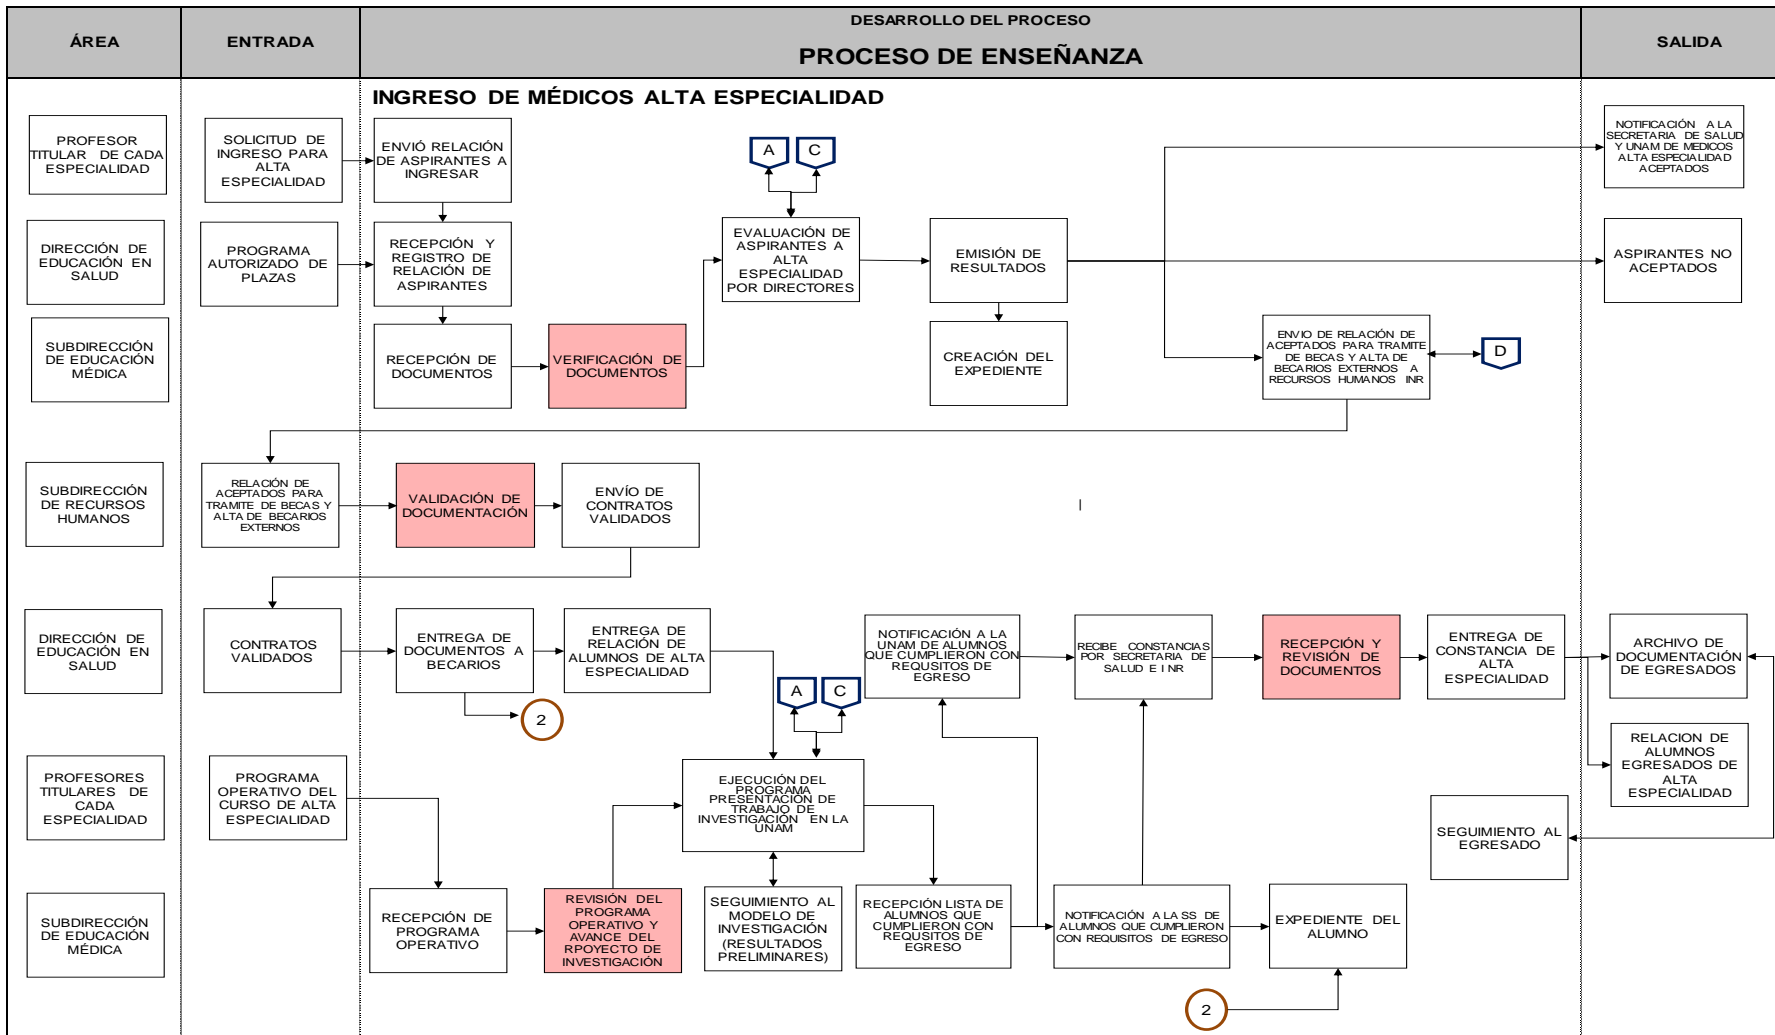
| ÁREA | ENTRADA | DESARROLLO DEL PROCESO PROCESO DE ENSEÑANZA | SALIDA |
|---|---|---|---|

INGRESO DE MÉDICOS ALTA ESPECIALIDAD

PROFESOR TITULAR DE CADA ESPECIALIDAD

DIRECCIÓN DE EDUCACIÓN EN SALUD

SUBDIRECCIÓN DE EDUCACIÓN MÉDICA

SOLICITUD DE INGRESO PARA ALTA ESPECIALIDAD

PROGRAMA AUTORIZADO DE PLAZAS

ENVIÓ RELACIÓN DE ASPIRANTES A INGRESAR

RECEPCIÓN Y REGISTRO DE RELACIÓN DE ASPIRANTES

RECEPCIÓN DE DOCUMENTOS

VERIFICACIÓN DE DOCUMENTOS

A

C

EVALUACIÓN DE ASPIRANTES A ALTA ESPECIALIDAD POR DIRECTORES

EMISIÓN DE RESULTADOS

CREACIÓN DEL EXPEDIENTE

ENVIO DE RELACIÓN DE ACEPTADOS PARA TRAMITE DE BECAS Y ALTA DE BECARIOS EXTERNOS A RECURSOS HUMANOS INR

D

NOTIFICACIÓN A LA SECRETARIA DE SALUD Y UNAM DE MEDICOS ALTA ESPECIALIDAD ACEPTADOS

ASPIRANTES NO ACEPTADOS

SUBDIRECCIÓN DE RECURSOS HUMANOS

RELACIÓN DE ACEPTADOS PARA TRAMITE DE BECAS Y ALTA DE BECARIOS EXTERNOS

VALIDACIÓN DE DOCUMENTACIÓN

ENVÍO DE CONTRATOS VALIDADOS

DIRECCIÓN DE EDUCACIÓN EN SALUD

CONTRATOS VALIDADOS

ENTREGA DE DOCUMENTOS A BECARIOS

2

ENTREGA DE RELACIÓN DE ALUMNOS DE ALTA ESPECIALIDAD

A

C

NOTIFICACIÓN A LA UNAM DE ALUMNOS QUE CUMPLIERON CON REQUSITOS DE EGRESO

RECIBE CONSTANCIAS POR SECRETARIA DE SALUD E I NR

RECEPCIÓN Y REVISIÓN DE DOCUMENTOS

ENTREGA DE CONSTANCIA DE ALTA ESPECIALIDAD

ARCHIVO DE DOCUMENTACIÓN DE EGRESADOS

RELACION DE ALUMNOS EGRESADOS DE ALTA ESPECIALIDAD

SEGUIMIENTO AL EGRESADO

PROFESORES TITULARES DE CADA ESPECIALIDAD

PROGRAMA OPERATIVO DEL CURSO DE ALTA ESPECIALIDAD

EJECUCIÓN DEL PROGRAMA PRESENTACIÓN DE TRABAJO DE INVESTIGACIÓN EN LA UNAM

SUBDIRECCIÓN DE EDUCACIÓN MÉDICA

RECEPCIÓN DE PROGRAMA OPERATIVO

REVISIÓN DEL PROGRAMA OPERATIVO Y AVANCE DEL RPOYECTO DE INVESTIGACIÓN

SEGUIMIENTO AL MODELO DE INVESTIGACIÓN (RESULTADOS PRELIMINARES)

RECEPCIÓN LISTA DE ALUMNOS QUE CUMPLIERON CON REQUSITOS DE EGRESO

NOTIFICACIÓN A LA SS DE ALUMNOS QUE CUMPLIERON CON REQUISITOS DE EGRESO

EXPEDIENTE DEL ALUMNO

2